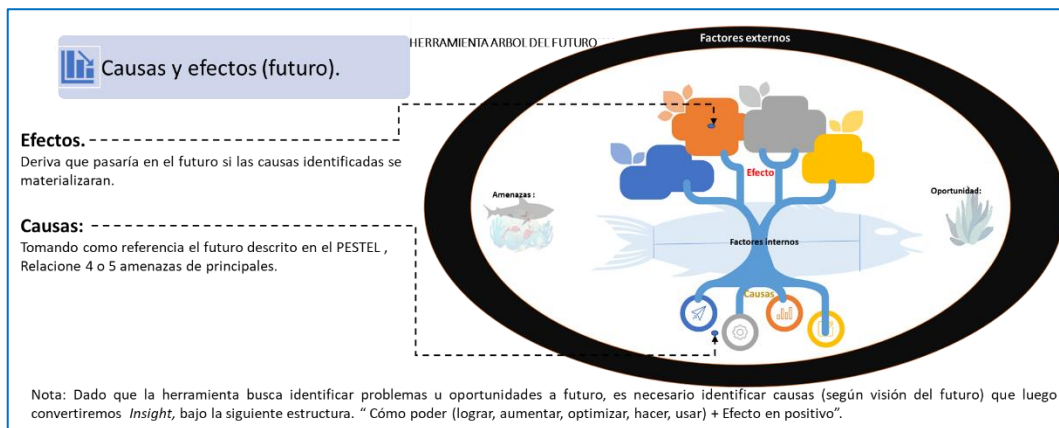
Causas y efectos (futuro).

HERRAMIENTA ARBOL DEL FUTURO

Factores externos

Efectos.
Deriva que pasaría en el futuro si las causas identificadas se materializaran.

Causas:
Tomando como referencia el futuro descrito en el PESTEL , Relacione 4 o 5 amenazas de principales.

Amenazas :

Efecto

Oportunidad:

Factores internos

Causas

Nota: Dado que la herramienta busca identificar problemas u oportunidades a futuro, es necesario identificar causas (según visión del futuro) que luego convertiremos Insight, bajo la siguiente estructura. " Cómo poder (lograr, aumentar, optimizar, hacer, usar) + Efecto en positivo".